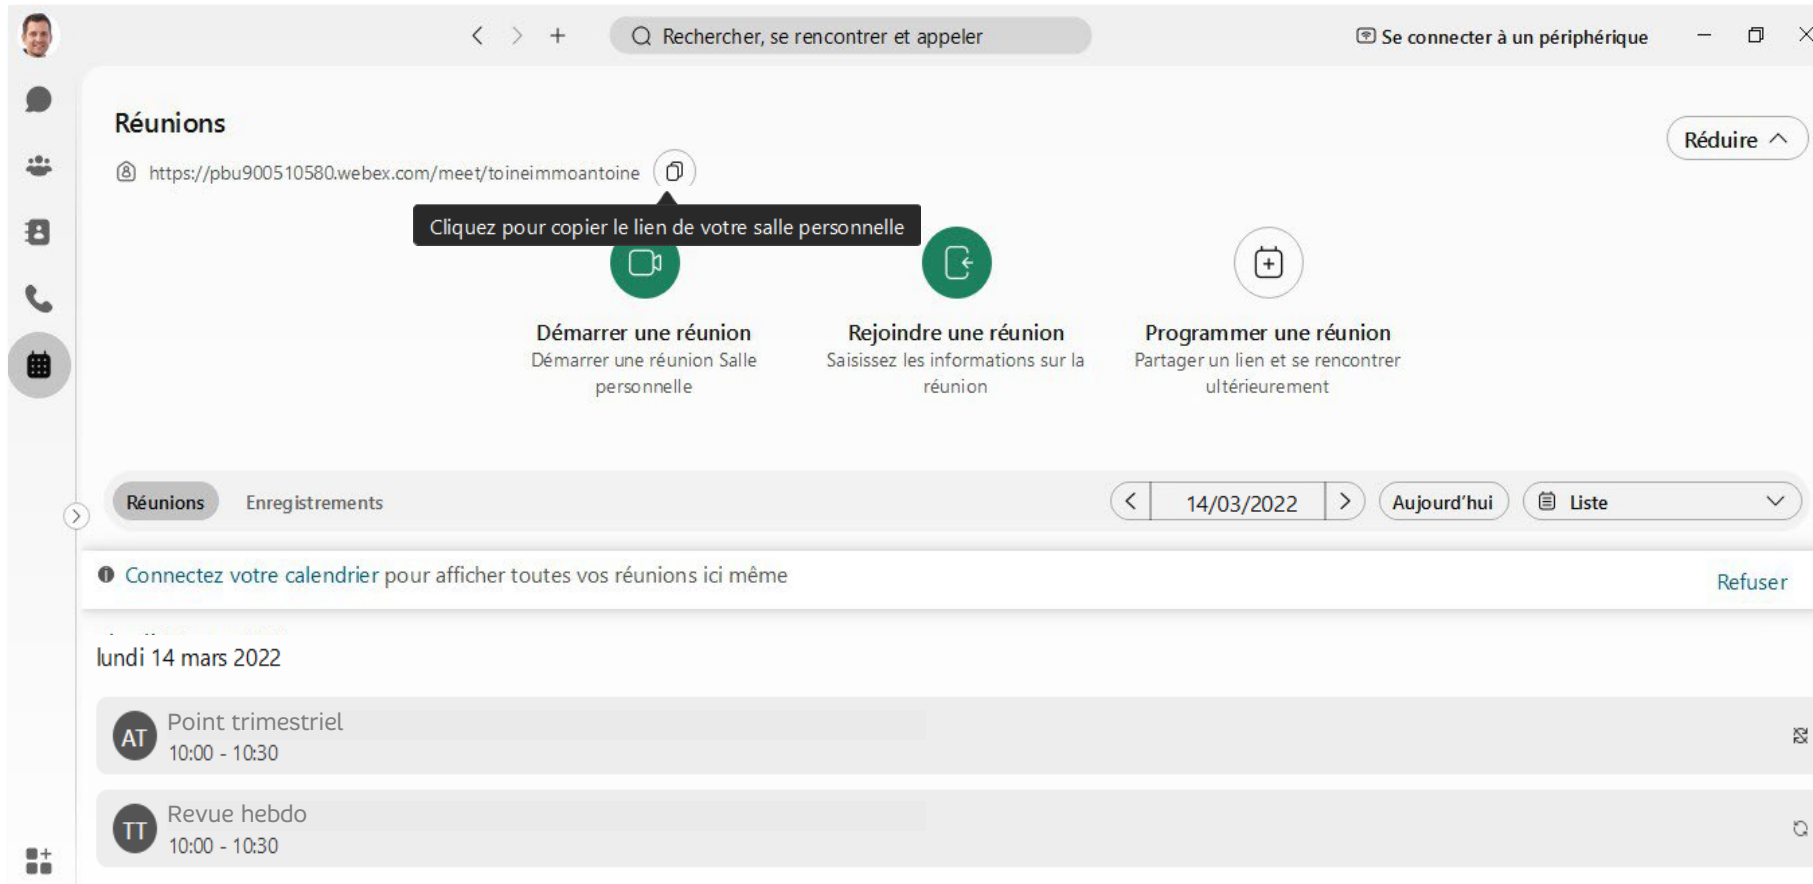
Rechercher, se rencontrer et appeler

Se connecter à un périphérique

Réunions

https://pbu900510580.webex.com/meet/toineimmoantoine

Réduire

Cliquez pour copier le lien de votre salle personnelle

Démarrer une réunion
Démarrer une réunion Salle personnelle

Rejoindre une réunion
Saisissez les informations sur la réunion

Programmer une réunion
Partager un lien et se rencontrer ultérieurement

Réunions Enregistrements

14/03/2022 Aujourd'hui Liste

Connectez votre calendrier pour afficher toutes vos réunions ici même

Refuser

lundi 14 mars 2022

AT Point trimestriel
10:00 - 10:30

TT Revue hebdo
10:00 - 10:30